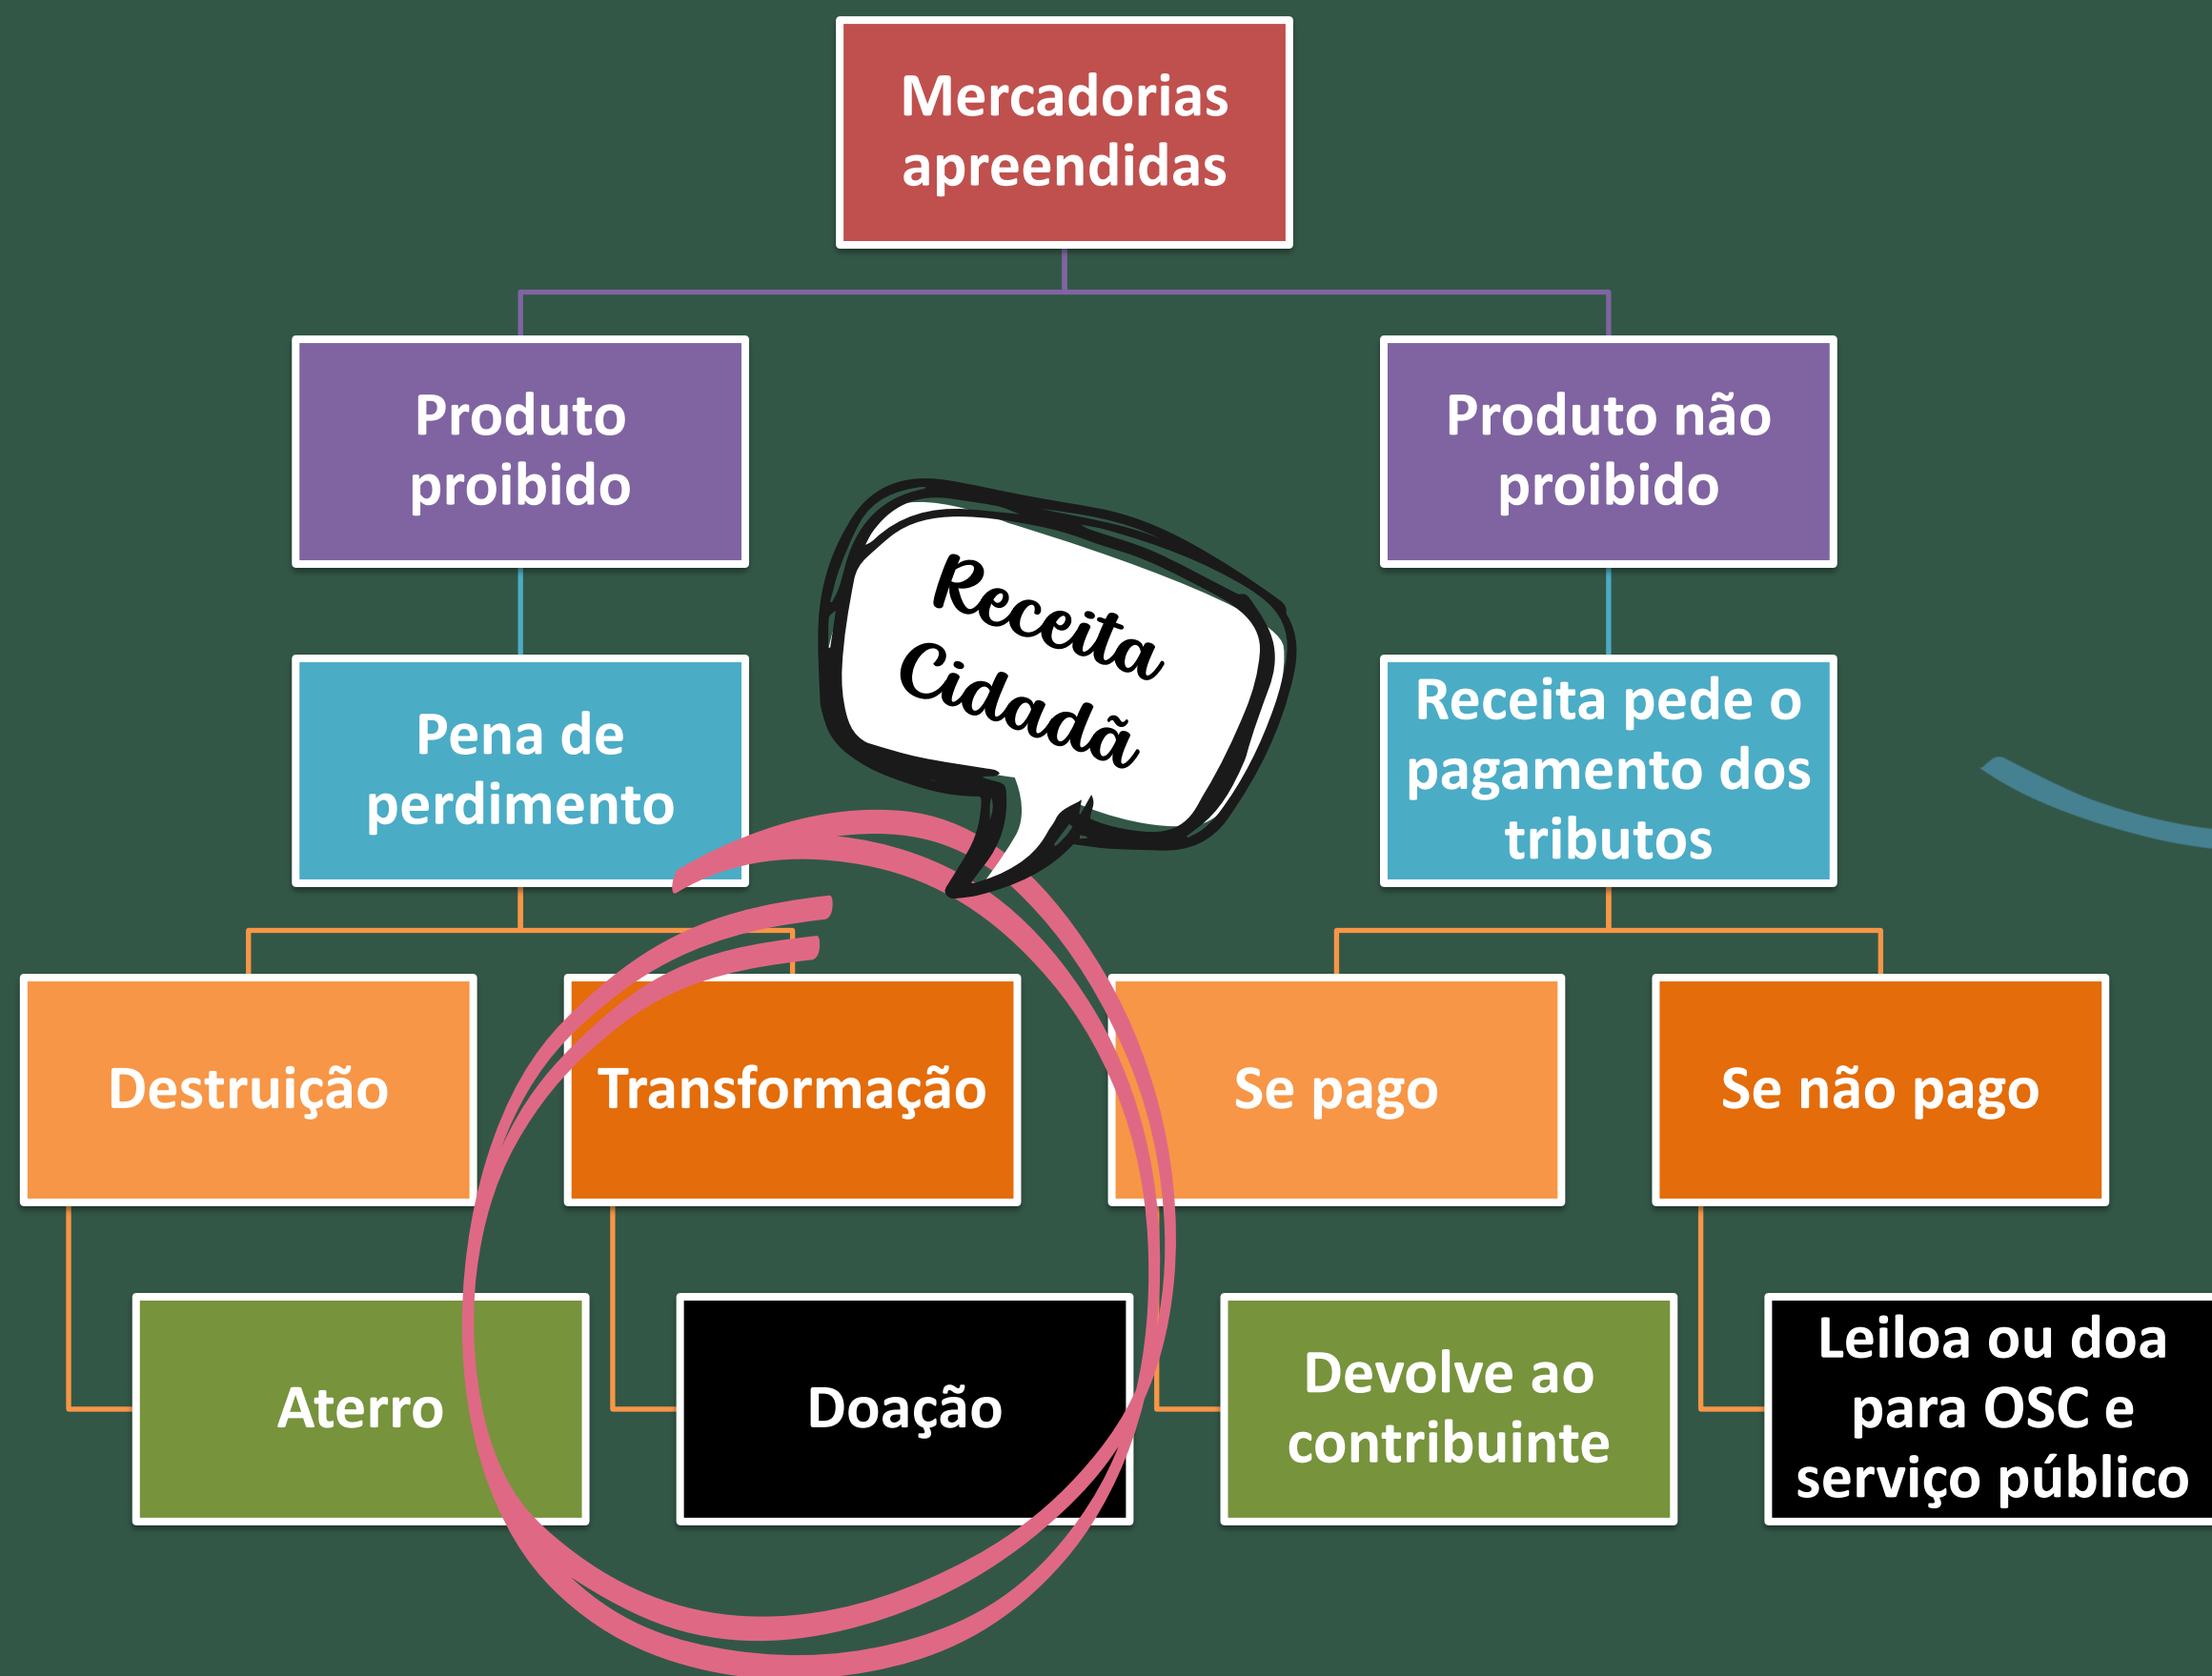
Mercadorias apreendidas

Produto proibido

Produto não proibido

Receita Cidadã

Pena de perdimento

Receita pede o pagamento dos tributos

Destruição

Transformação

Se pago

Se não pago

Aterro

Doação

Devolve ao contribuinte

Leiloa ou doa para OSC e serviço público